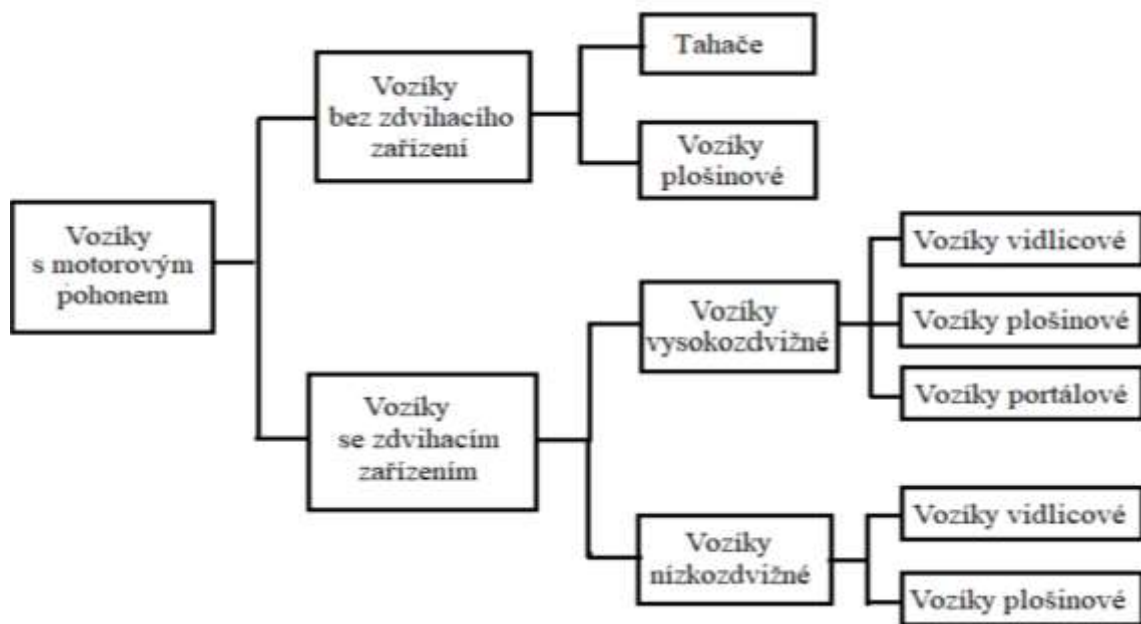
Vozíky s motorovým pohonem

Vozíky bez zdvihacího zařízení

Tahače

Vozíky plošinové

Vozíky se zdvihacím zařízením

Vozíky vysokozdvižné

Vozíky vidlicové

Vozíky plošinové

Vozíky portálové

Vozíky nízkozdvižné

Vozíky vidlicové

Vozíky plošinové